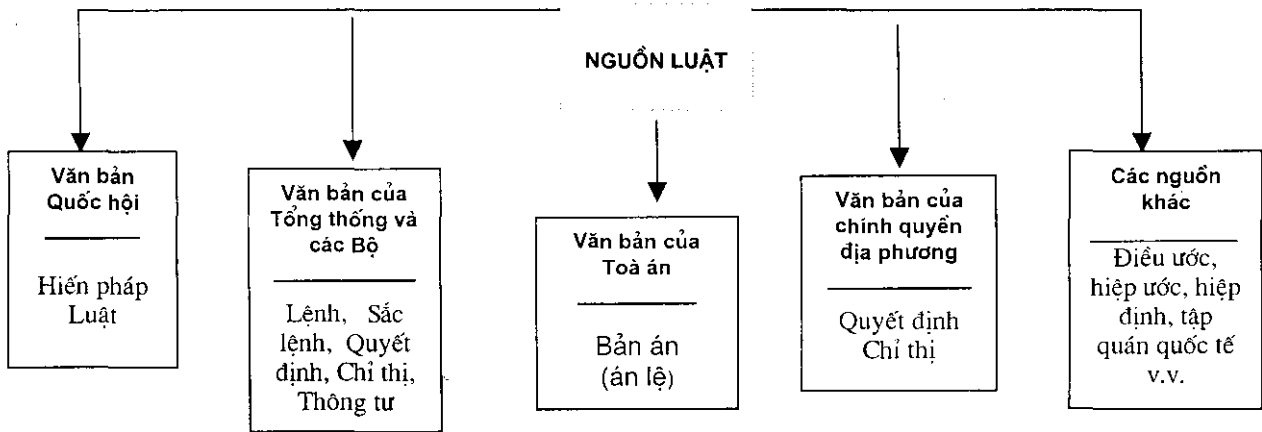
NGUỒN LUẬT

Văn bản Quốc hội

Hiến pháp Luật

Văn bản của Tổng thống và các Bộ

Lệnh, Sắc lệnh, Quyết định, Chỉ thị, Thông tư

Văn bản của Toà án

Bản án (án lệ)

Văn bản của chính quyền địa phương

Quyết định Chỉ thị

Các nguồn khác

Điều ước, hiệp ước, hiệp định, tập quán quốc tế v.v.